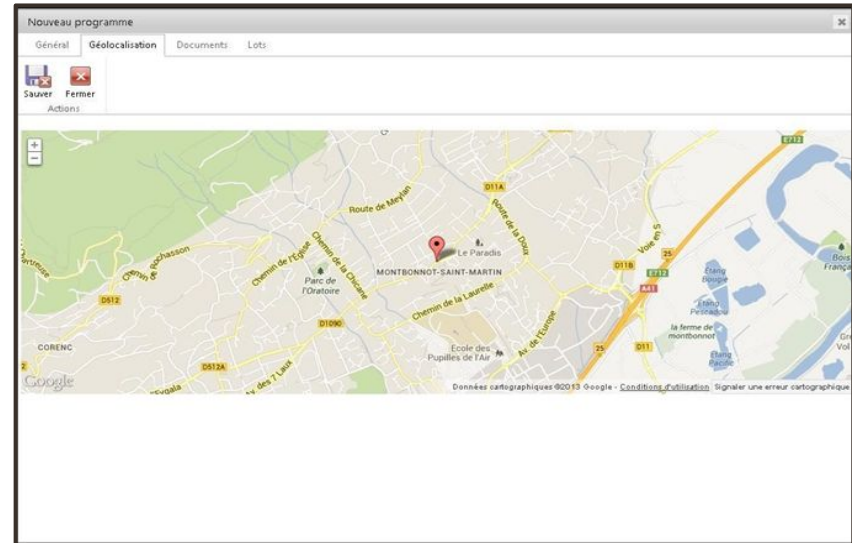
Nouveau programme

Général Géolocalisation Documents Lots

Sauver Fermer
Actions

+
−

Route de Meylan
D11A
Route de la Doux
Le Paradis
MONTBONNOT-SAINT-MARTIN
Chemin de l'Eglise
Chemin de la Chicane
Parc de l'Oratoire
Chemin de Rochasson
D512
D1090
Chemin de la Laurelle
Av. de l'Europe
Ecole des Pupilles de l'Air
CORENC
D512A
Av. des 7 Laux
Voie en S
D11B
E712
A41
25
D11
Etang Bougie
Etang Peseadou
la ferme de montbonnot
Etang Pacific
Bois Français
E712
Google
Données cartographiques ©2013 Google - Conditions d'utilisation Signaler une erreur cartographique